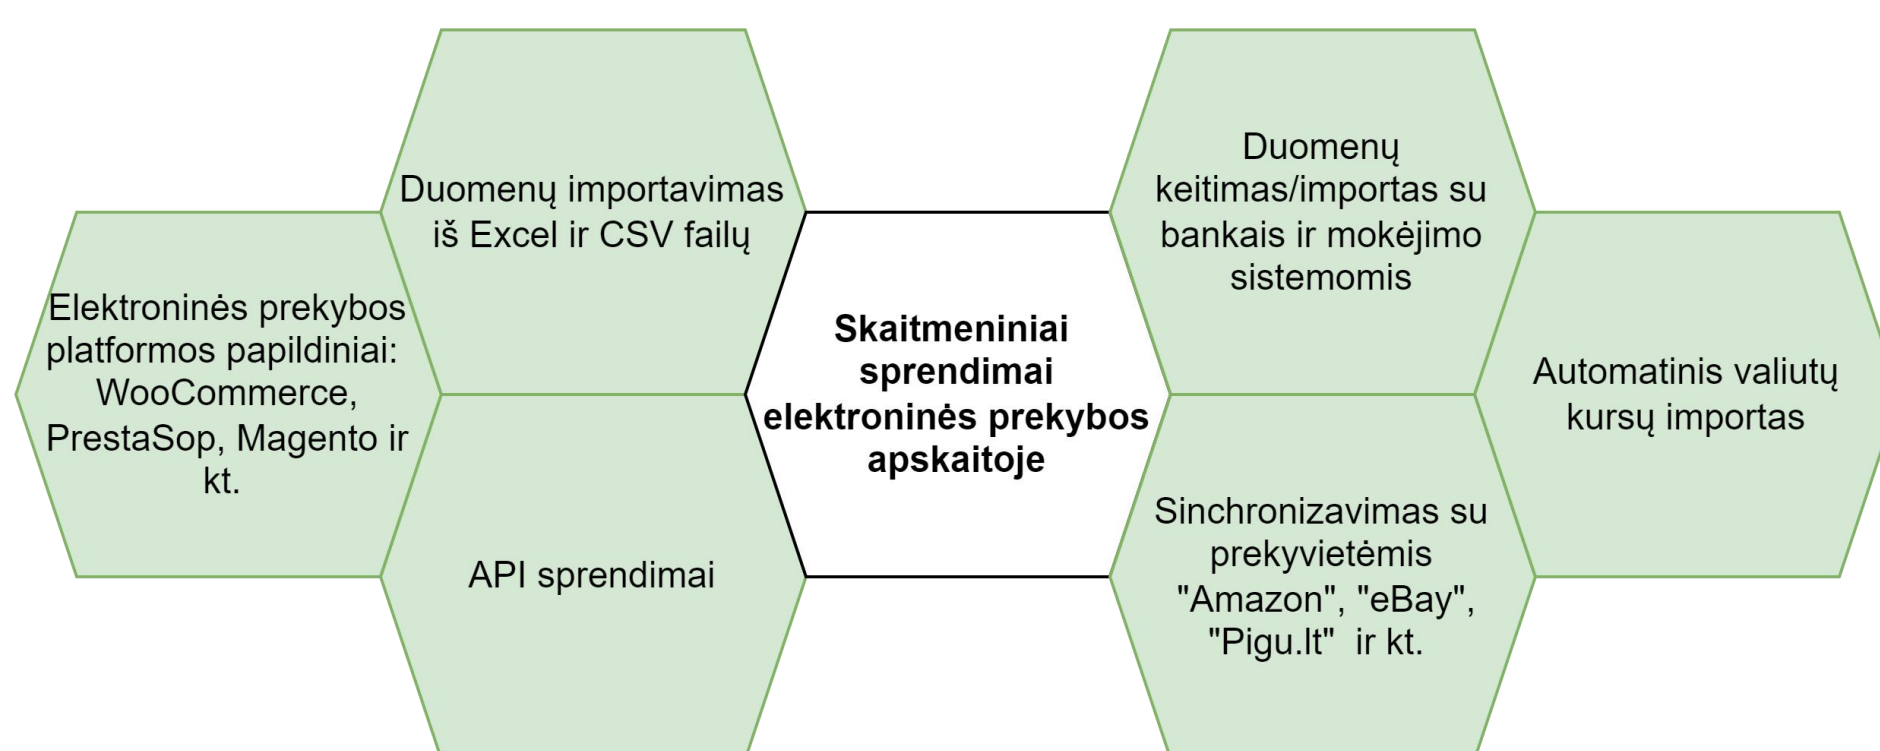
Elektroninės prekybos platformos papildiniai: WooCommerce, PrestaSop, Magento ir kt.

Duomenų importavimas iš Excel ir CSV failų

API sprendimai

Skaitmeniniai sprendimai elektroninės prekybos apskaitoje

Duomenų keitimas/importas su bankais ir mokėjimo sistemomis

Sinchronizavimas su prekyvietėmis "Amazon", "eBay", "Pigu.lt" ir kt.

Automatinis valiutų kursų importas